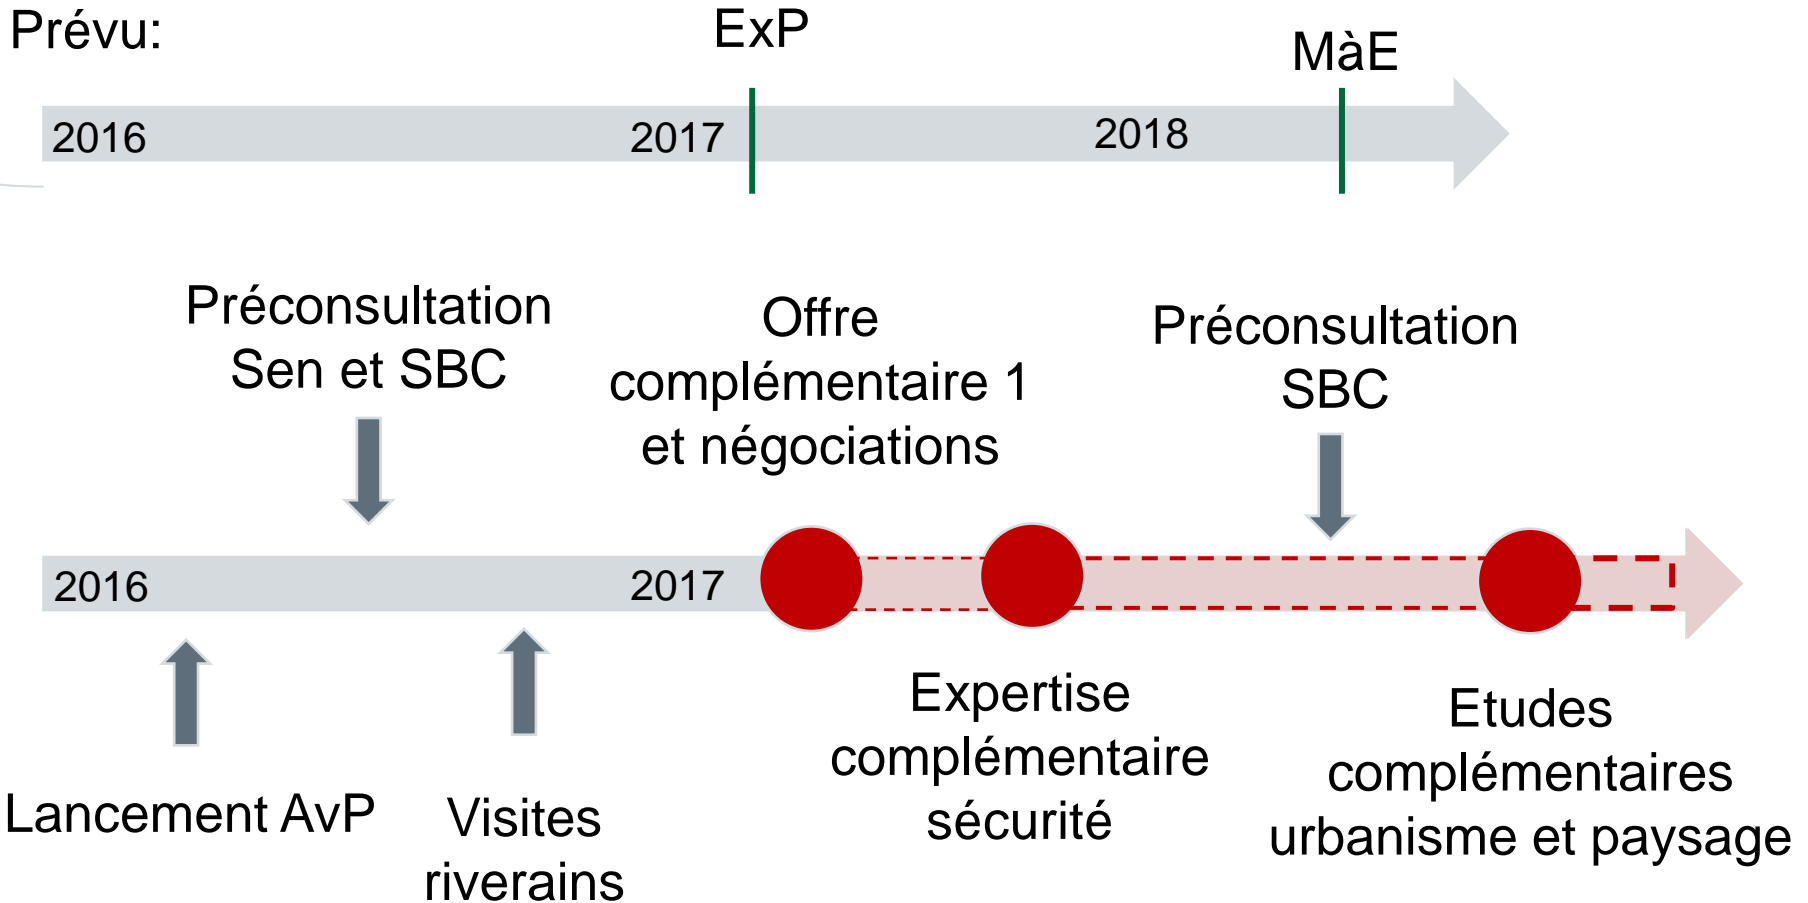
Prévu:

ExP

MàE

2016

2017

2018

Préconsultation Sen et SBC

Offre complémentaire 1 et négociations

Préconsultation SBC

2016

2017

Lancement AvP

Visites riverains

Expertise complémentaire sécurité

Etudes complémentaires urbanisme et paysage